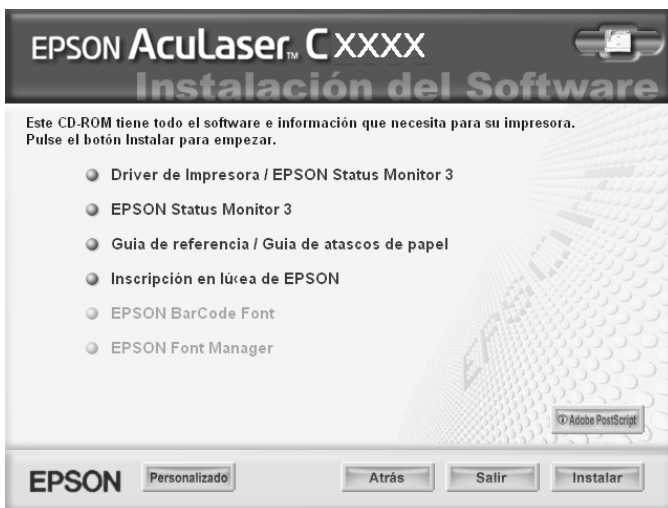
EPSON AcuLaser™ CXXXX

Instalación del Software

Este CD-ROM tiene todo el software e información que necesita para su impresora. Pulse el botón Instalar para empezar.

Driver de Impresora / EPSON Status Monitor 3

EPSON Status Monitor 3

Guia de referencia / Guia de atascos de papel

Inscripción en lí«ea de EPSON

EPSON BarCode Font

EPSON Font Manager

Adobe PostScript

EPSON

Personalizado

Atrás

Salir

Instalar